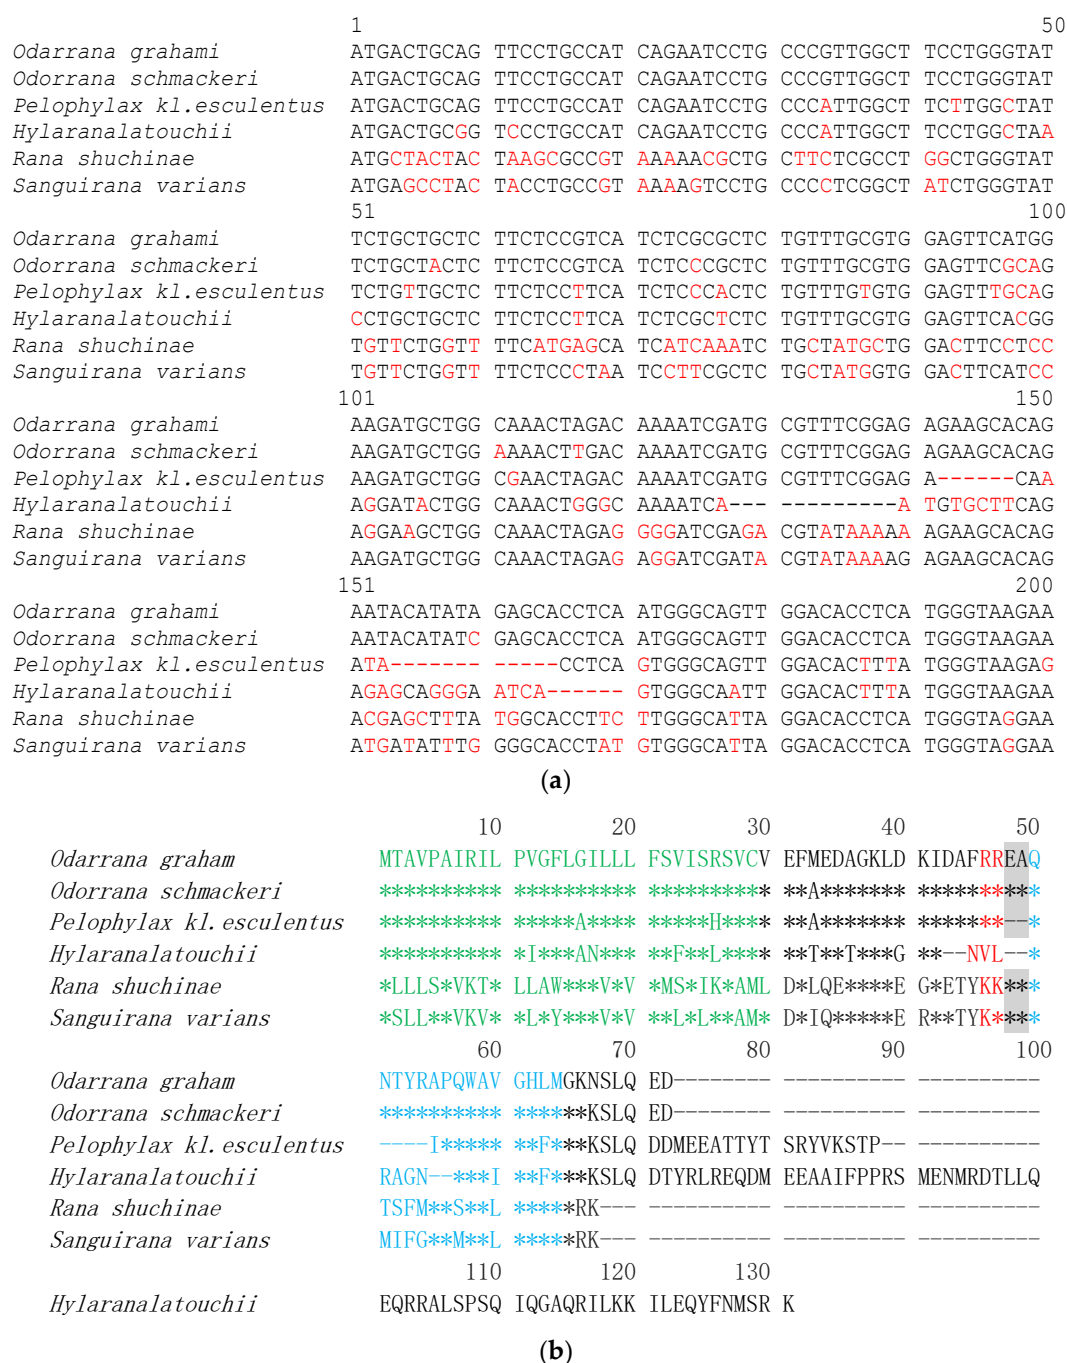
| | 1 50 |
|---|---|
| Odarrana grahami | ATGACTGCAG TTCCTGCCAT CAGAATCCTG CCCGTTGGCT TCCTGGGTAT |
| Odorrana schmackeri | ATGACTGCAG TTCCTGCCAT CAGAATCCTG CCCGTTGGCT TCCTGGGTAT |
| Pelophylax kl.esculentus | ATGACTGCAG TTCCTGCCAT CAGAATCCTG CCCATTGGCT TCTTGGCTAT |
| Hylaranalatouchii | ATGACTGCGG TCCCTGCCAT CAGAATCCTG CCCATTGGCT TCCTGGCTAA |
| Rana shuchinae | ATGCTACTAC TAAGCGCCGT AAAAACGCTG CTTCTCGCCT GGCTGGGTAT |
| Sanguirana varians | ATGAGCCTAC TACCTGCCGT AAAAGTCCTG CCCCTCGGCT ATCTGGGTAT |
| | 51 100 |
| Odarrana grahami | TCTGCTGCTC TTCTCCGTCA TCTCGCGCTC TGTTTGCGTG GAGTTCATGG |
| Odorrana schmackeri | TCTGCTACTC TTCTCCGTCA TCTCCCGCTC TGTTTGCGTG GAGTTCGCAG |
| Pelophylax kl.esculentus | TCTGTTGCTC TTCTCCTTCA TCTCCCACTC TGTTTGTGTG GAGTTTGCAG |
| Hylaranalatouchii | CCTGCTGCTC TTCTCCTTCA TCTCGCTCTC TGTTTGCGTG GAGTTCACGG |
| Rana shuchinae | TGTTCTGGTT TTCATGAGCA TCATCAAATC TGCTATGCTG GACTTCCTCC |
| Sanguirana varians | TGTTCTGGTT TTCTCCCTAA TCCTTCGCTC TGCTATGGTG GACTTCATCC |
| | 101 150 |
| Odarrana grahami | AAGATGCTGG CAAACTAGAC AAAATCGATG CGTTTCGGAG AGAAGCACAG |
| Odorrana schmackeri | AAGATGCTGG AAAACTTGAC AAAATCGATG CGTTTCGGAG AGAAGCACAG |
| Pelophylax kl.esculentus | AAGATGCTGG CGAACTAGAC AAAATCGATG CGTTTCGGAG A------CAA |
| Hylaranalatouchii | AGGATACTGG CAAACTGGGC AAAATCA--- ---------A TGTGCTTCAG |
| Rana shuchinae | AGGAAGCTGG CAAACTAGAG GGGATCGAGA CGTATAAAAA AGAAGCACAG |
| Sanguirana varians | AAGATGCTGG CAAACTAGAG AGGATCGATA CGTATAAAAG AGAAGCACAG |
| | 151 200 |
| Odarrana grahami | AATACATATA GAGCACCTCA ATGGGCAGTT GGACACCTCA TGGGTAAGAA |
| Odorrana schmackeri | AATACATATC GAGCACCTCA ATGGGCAGTT GGACACCTCA TGGGTAAGAA |
| Pelophylax kl.esculentus | ATA------- -----CCTCA GTGGGCAGTT GGACACTTTA TGGGTAAGAG |
| Hylaranalatouchii | AGAGCAGGGA ATCA------ GTGGGCAATT GGACACTTTA TGGGTAAGAA |
| Rana shuchinae | ACGAGCTTTA TGGCACCTTC TTGGGCATTA GGACACCTCA TGGGTAGGAA |
| Sanguirana varians | ATGATATTTG GGGCACCTAT GTGGGCATTA GGACACCTCA TGGGTAGGAA |

(a)

| | 10 20 30 40 50 |
|---|---|
| Odarrana graham | MTAVPAIRIL PVGFLGILLL FSVISRSVCV EFMEDAGKLD KIDAFRREAQ |
| Odorrana schmackeri | ********** ********** ********** **A******* ********** |
| Pelophylax kl. esculentus | ********** *****A**** *****H**** **A******* *******--* |
| Hylaranalatouchii | ********** *I***AN*** **F**L**** **T**T***G **--NVL--* |
| Rana shuchinae | *LLLS*VKT* LLAW***V*V *MS*IK*AML D*LQE****E G*ETYKK*** |
| Sanguirana varians | *SLL**VKV* *L*Y***V*V **L*L**AM* D*IQ*****E R**TYK**** |
| | 60 70 80 90 100 |
| Odarrana graham | NTYRAPQWAV GHLMGKNSLQ ED-------- ---------- ---------- |
| Odorrana schmackeri | ********** ******KSLQ ED-------- ---------- ---------- |
| Pelophylax kl. esculentus | ----I***** **F***KSLQ DDMEEATTYT SRYVKSTP-- ---------- |
| Hylaranalatouchii | RAGN--***I **F***KSLQ DTYRLREQDM EEAAIFPPRS MENMRDTLLQ |
| Rana shuchinae | TSFM**S**L *****RK--- ---------- ---------- ---------- |
| Sanguirana varians | MIFG**M**L *****RK--- ---------- ---------- ---------- |
| | 110 120 130 |
| Hylaranalatouchii | EQRRALSPSQ IQGAQRILKK ILEQYFNMSR K |

(b)